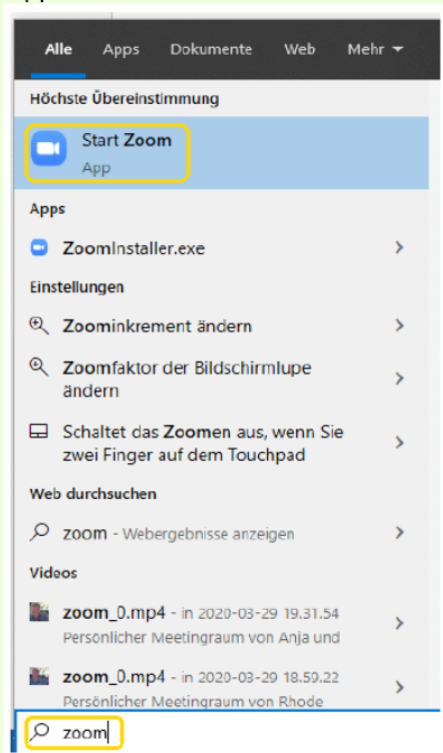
Alle Apps Dokumente Web Mehr

Höchste Übereinstimmung

Start Zoom
App

Apps

ZoomInstaller.exe

Einstellungen

Zoominkrement ändern

Zoomfaktor der Bildschirmlupe ändern

Schaltet das Zoomen aus, wenn Sie zwei Finger auf dem Touchpad

Web durchsuchen

zoom - Webergebnisse anzeigen

Videos

zoom_0.mp4 - in 2020-03-29 19.31.54
Persönlicher Meetingraum von Anja und

zoom_0.mp4 - in 2020-03-29 18.59.22
Persönlicher Meetingraum von Rhode

zoom